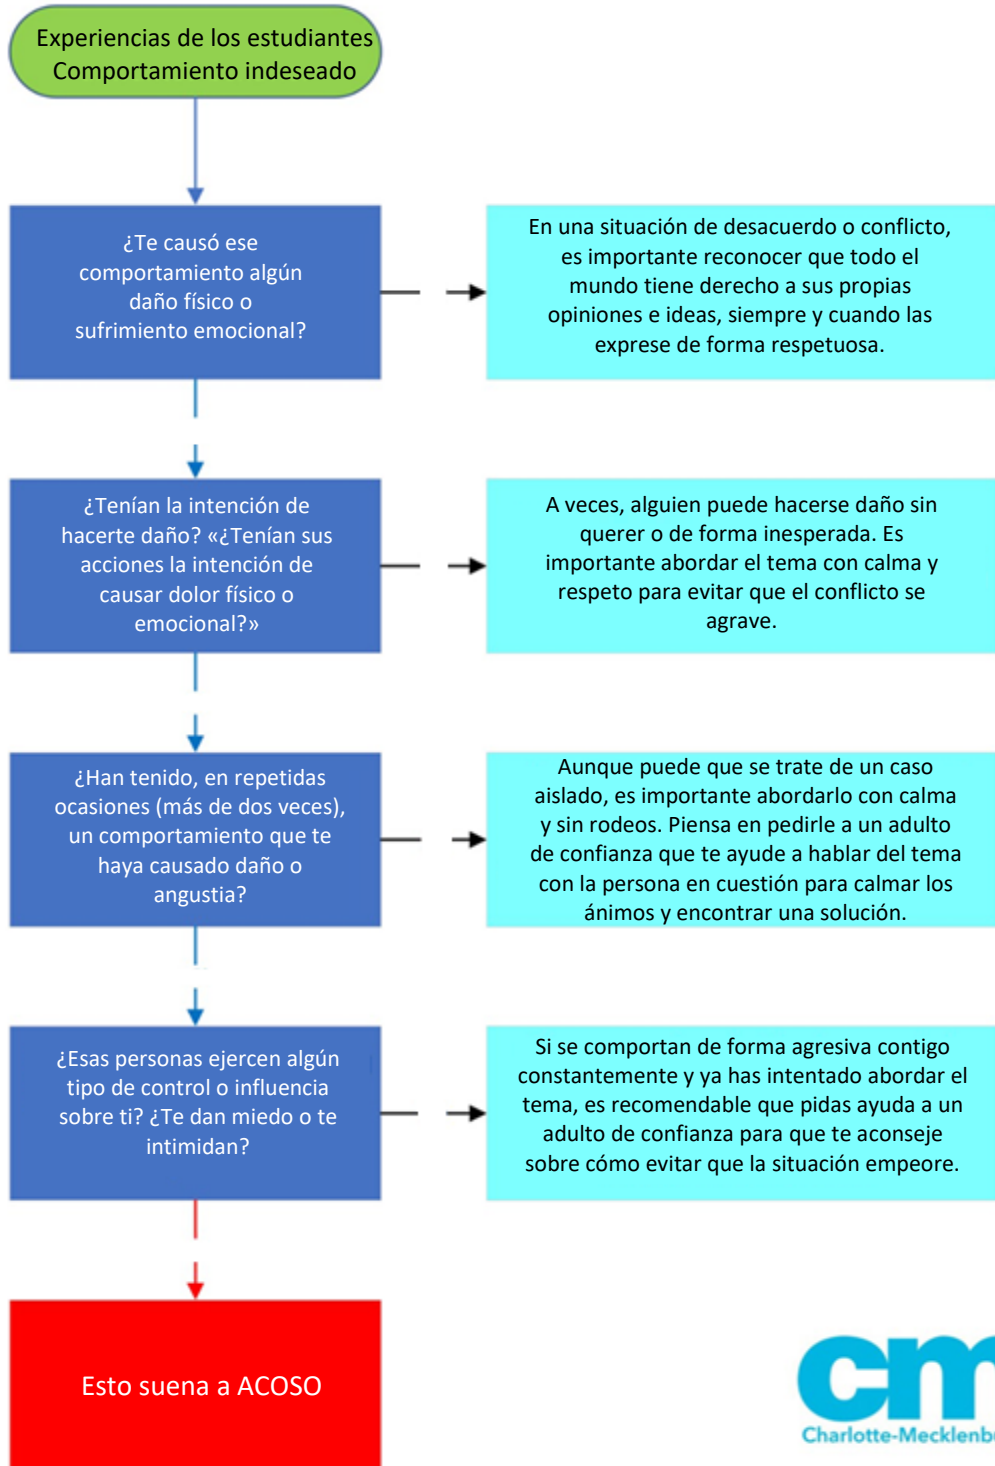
Experiencias de los estudiantes
Comportamiento indeseado

¿Te causó ese comportamiento algún daño físico o sufrimiento emocional?

En una situación de desacuerdo o conflicto, es importante reconocer que todo el mundo tiene derecho a sus propias opiniones e ideas, siempre y cuando las exprese de forma respetuosa.

¿Tenían la intención de hacerte daño? «¿Tenían sus acciones la intención de causar dolor físico o emocional?»

A veces, alguien puede hacerse daño sin querer o de forma inesperada. Es importante abordar el tema con calma y respeto para evitar que el conflicto se agrave.

¿Han tenido, en repetidas ocasiones (más de dos veces), un comportamiento que te haya causado daño o angustia?

Aunque puede que se trate de un caso aislado, es importante abordarlo con calma y sin rodeos. Piensa en pedirle a un adulto de confianza que te ayude a hablar del tema con la persona en cuestión para calmar los ánimos y encontrar una solución.

¿Esas personas ejercen algún tipo de control o influencia sobre ti? ¿Te dan miedo o te intimidan?

Si se comportan de forma agresiva contigo constantemente y ya has intentado abordar el tema, es recomendable que pidas ayuda a un adulto de confianza para que te aconseje sobre cómo evitar que la situación empeore.

Esto suena a ACOSO

cm
Charlotte-Mecklenb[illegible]